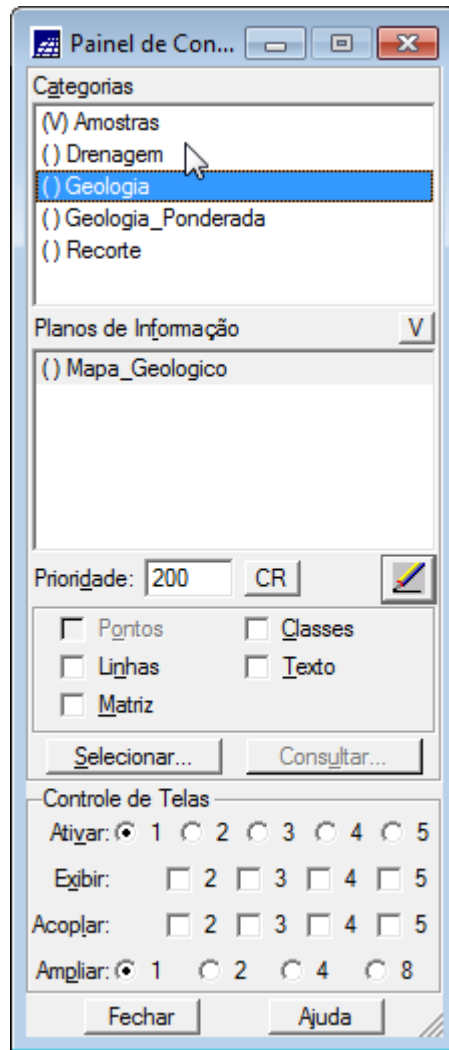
Painel de Con...

Categorias

(V) Amostras
( ) Drenagem
( ) Geologia
( ) Geologia_Ponderada
( ) Recorte

Planos de Informação V

( ) Mapa_Geologico

Prioridade: 200 CR

Pontos
Classes
Linhas
Texto
Matriz

Selecionar... Consultar...

Controle de Telas

Ativar: 1 2 3 4 5

Exibir: 2 3 4 5

Acoplar: 2 3 4 5

Ampliar: 1 2 4 8

Fechar Ajuda